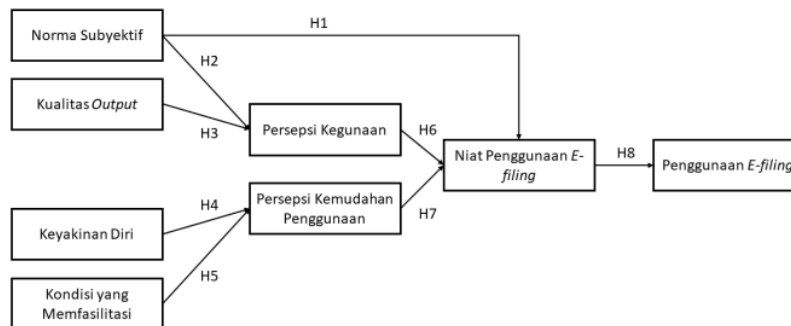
Norma Subyektif

H1

H2

Kualitas *Output*

H3

Persepsi Kegunaan

H6

Niat Penggunaan *E-filing*

H8

Penggunaan *E-filing*

Persepsi Kemudahan Penggunaan

H4

H7

Keyakinan Diri

H5

Kondisi yang Memfasilitasi